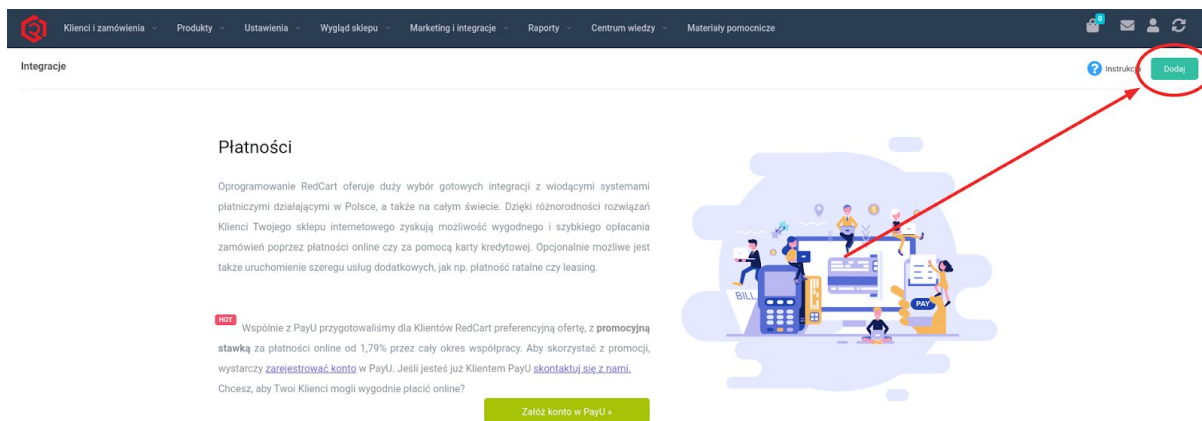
Klienci i zamówienia Produkty Ustawienia Wygląd sklepu Marketing i integracje Raporty Centrum wiedzy Materiały pomocnicze

0

Integracje

Instrukcja Dodaj

Płatności

Oprogramowanie RedCart oferuje duży wybór gotowych integracji z wiodącymi systemami płatniczymi działającymi w Polsce, a także na całym świecie. Dzięki różnorodności rozwiązań Klienci Twojego sklepu internetowego zyskują możliwość wygodnego i szybkiego opłacania zamówień poprzez płatności online czy za pomocą karty kredytowej. Opcjonalnie możliwe jest także uruchomienie szeregu usług dodatkowych, jak np. płatność ratalne czy leasing.

HOT Wspólnie z PayU przygotowaliśmy dla Klientów RedCart preferencyjną ofertę, z promocyjną stawką za płatności online od 1,79% przez cały okres współpracy. Aby skorzystać z promocji, wystarczy zarejestrować konto w PayU. Jeśli jesteś już Klientem PayU skontaktuj się z nami. Chcesz, aby Twoi Klienci mogli wygodnie płacić online?

Załóż konto w PayU »

BILL

PAY